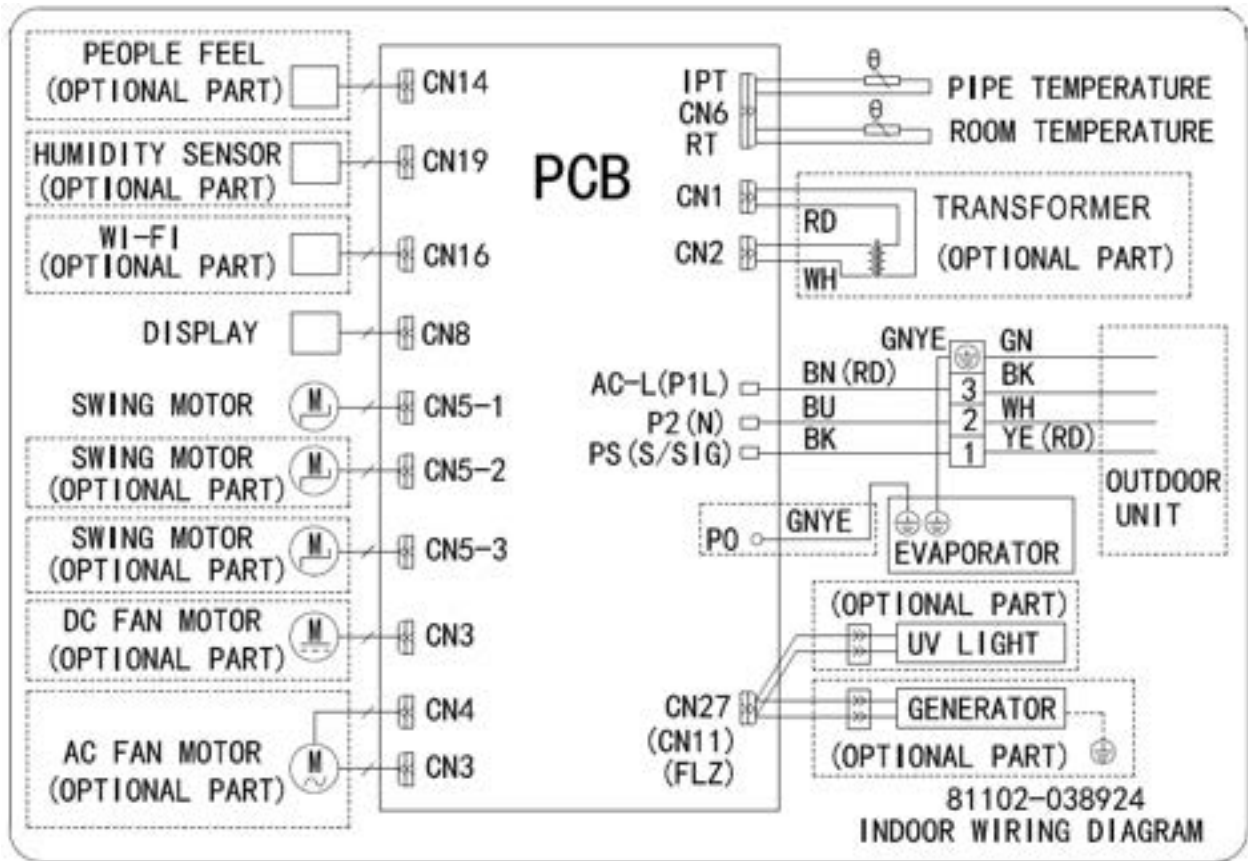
PEOPLE FEEL
(OPTIONAL PART)
CN14

HUMIDITY SENSOR
(OPTIONAL PART)
CN19

WI-FI
(OPTIONAL PART)
CN16

DISPLAY
CN8

SWING MOTOR
M
CN5-1

SWING MOTOR
(OPTIONAL PART)
M
CN5-2

SWING MOTOR
(OPTIONAL PART)
M
CN5-3

DC FAN MOTOR
(OPTIONAL PART)
M
CN3

AC FAN MOTOR
(OPTIONAL PART)
M
CN4
CN3

PCB

IPT
CN6
RT
θ
PIPE TEMPERATURE
θ
ROOM TEMPERATURE

CN1
CN2
RD
WH
TRANSFORMER
(OPTIONAL PART)

GNYE
GN
AC-L(P1L)
BN(RD)
3
BK
P2(N)
BU
2
WH
PS(S/SIG)
BK
1
YE(RD)
OUTDOOR
UNIT

PO
GNYE
EVAPORATOR

(OPTIONAL PART)
UV LIGHT
CN27
(CN11)
(FLZ)
GENERATOR
(OPTIONAL PART)

81102-038924
INDOOR WIRING DIAGRAM